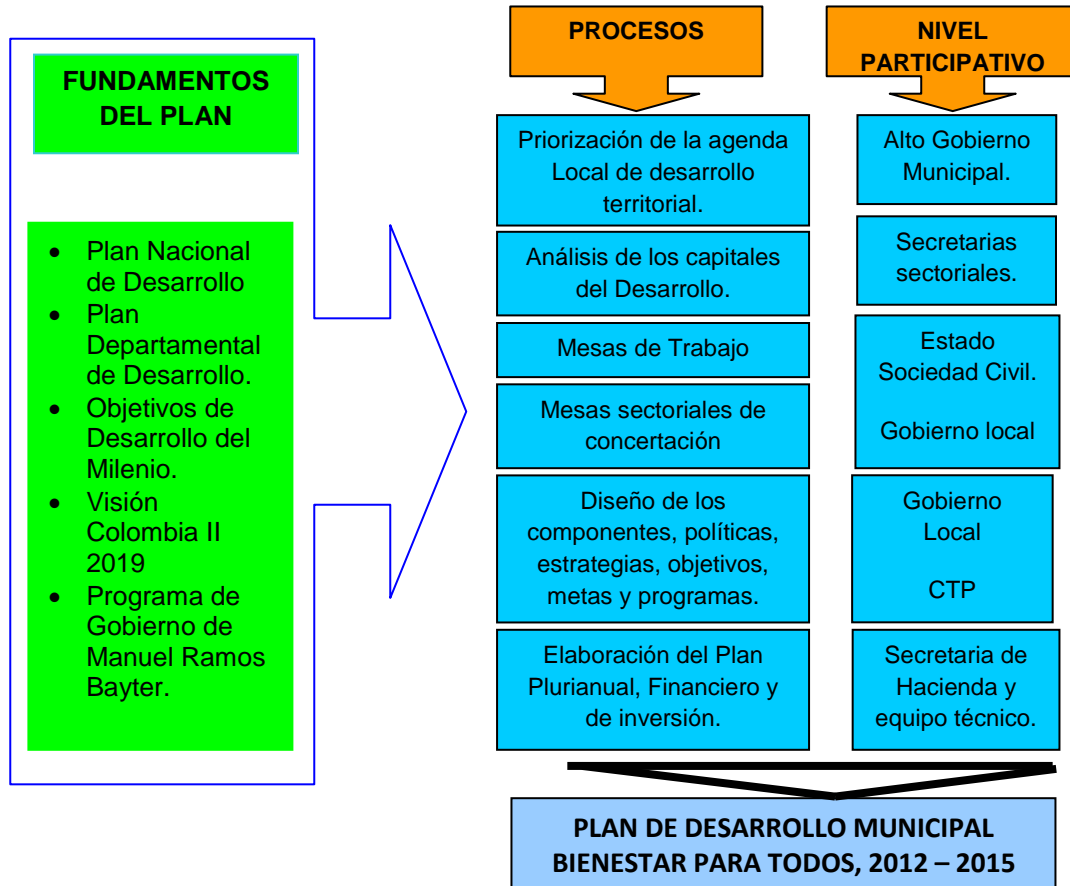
FUNDAMENTOS DEL PLAN

- Plan Nacional de Desarrollo
- Plan Departamental de Desarrollo.
- Objetivos de Desarrollo del Milenio.
- Visión Colombia II 2019
- Programa de Gobierno de Manuel Ramos Bayter.

PROCESOS

NIVEL PARTICIPATIVO

Priorización de la agenda Local de desarrollo territorial.

Alto Gobierno Municipal.

Análisis de los capitales del Desarrollo.

Secretarias sectoriales.

Mesas de Trabajo

Mesas sectoriales de concertación

Estado Sociedad Civil.

Gobierno local

Diseño de los componentes, políticas, estrategias, objetivos, metas y programas.

Gobierno Local

CTP

Elaboración del Plan Plurianual, Financiero y de inversión.

Secretaria de Hacienda y equipo técnico.

PLAN DE DESARROLLO MUNICIPAL BIENESTAR PARA TODOS, 2012 – 2015